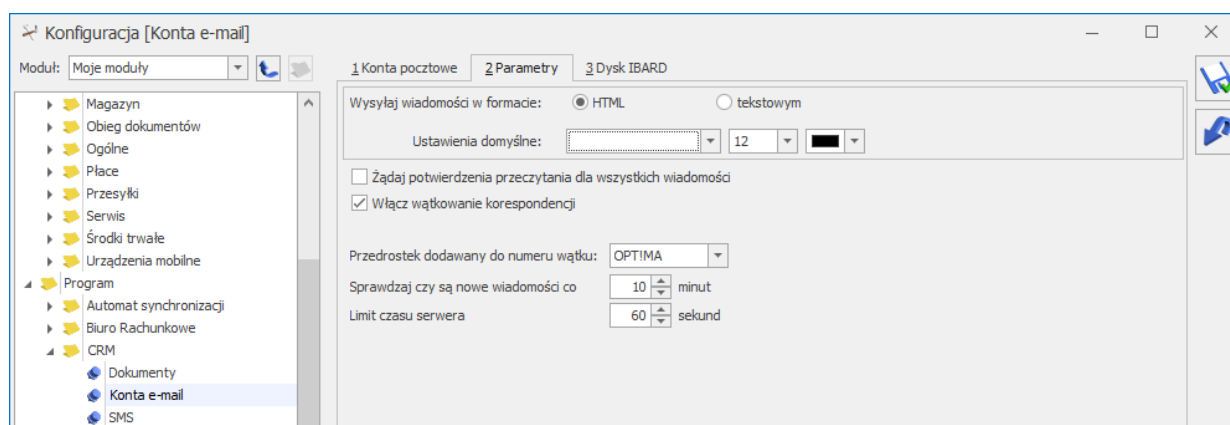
Konfiguracja [Konta e-mail]

Moduł: Moje moduły

Magazyn
Obieg dokumentów
Ogólne
Płace
Przesyłki
Serwis
Środki trwałe
Urządzenia mobilne
Program
Automat synchronizacji
Biuro Rachunkowe
CRM
Dokumenty
Konta e-mail
SMS

1 Konta pocztowe
2 Parametry
3 Dysk IBARD

Wysyłaj wiadomości w formacie: HTML tekstowym

Ustawienia domyślne: 12

Żądaj potwierdzenia przeczytania dla wszystkich wiadomości
Włącz wątkowanie korespondencji

Przedrostek dodawany do numeru wątku: OPT!MA
Sprawdzaj czy są nowe wiadomości co 10 minut
Limit czasu serwera 60 sekund